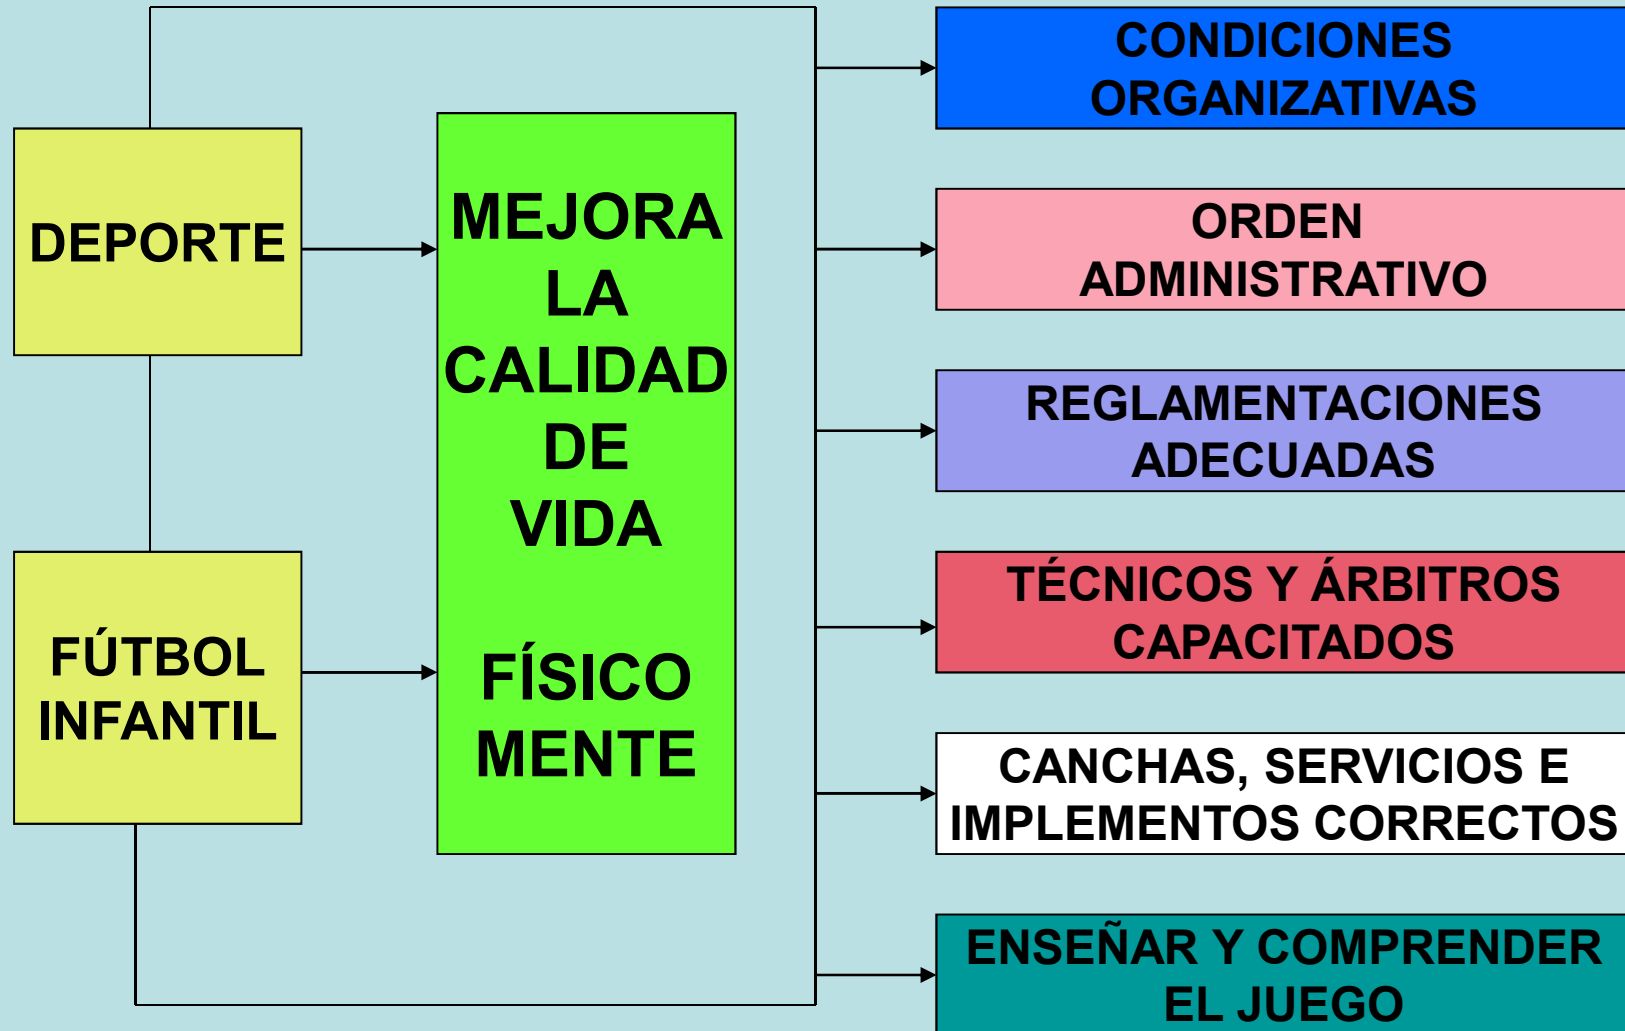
DEPORTE

FÚTBOL INFANTIL

MEJORA LA CALIDAD DE VIDA

FÍSICO MENTE

CONDICIONES ORGANIZATIVAS

ORDEN ADMINISTRATIVO

REGLAMENTACIONES ADECUADAS

TÉCNICOS Y ÁRBITROS CAPACITADOS

CANCHAS, SERVICIOS E IMPLEMENTOS CORRECTOS

ENSEÑAR Y COMPRENDER EL JUEGO